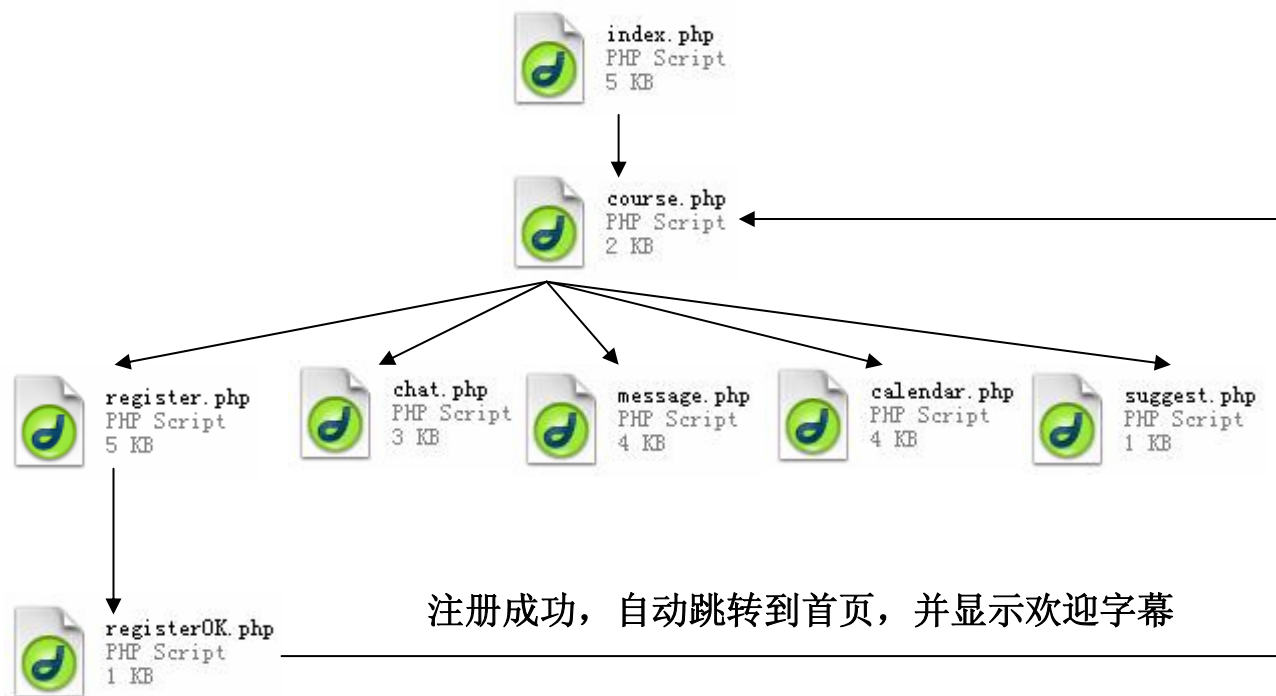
index.php
PHP Script
5 KB

course.php
PHP Script
2 KB

register.php
PHP Script
5 KB

chat.php
PHP Script
3 KB

message.php
PHP Script
4 KB

calendar.php
PHP Script
4 KB

suggest.php
PHP Script
1 KB

registerOK.php
PHP Script
1 KB

注册成功，自动跳转到首页，并显示欢迎字幕